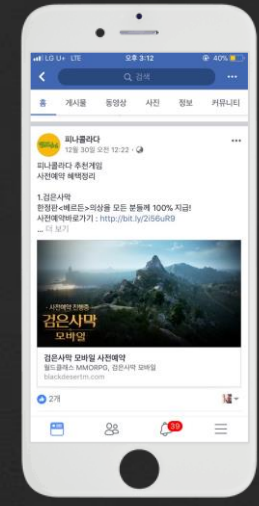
LG U+ LTE 오후 3:12 40%

검색

홈 게시물 동영상 사진 정보 커뮤니티

피나콜라다
12월 30일 오전 12:22

피나콜라다 추천게임
사전예약 혜택정리

1.검은사막
한정판<배르돈>의상을 모든 분들께 100% 지급!
사전예약바로가기 : http://bit.ly/2i56uR9
... 더 보기

사전예약 진행중
검은사막
모바일

검은사막 모바일 사전예약
월드클래스 MMORPG, 검은사막 모바일
blackdesertm.com

2개

39